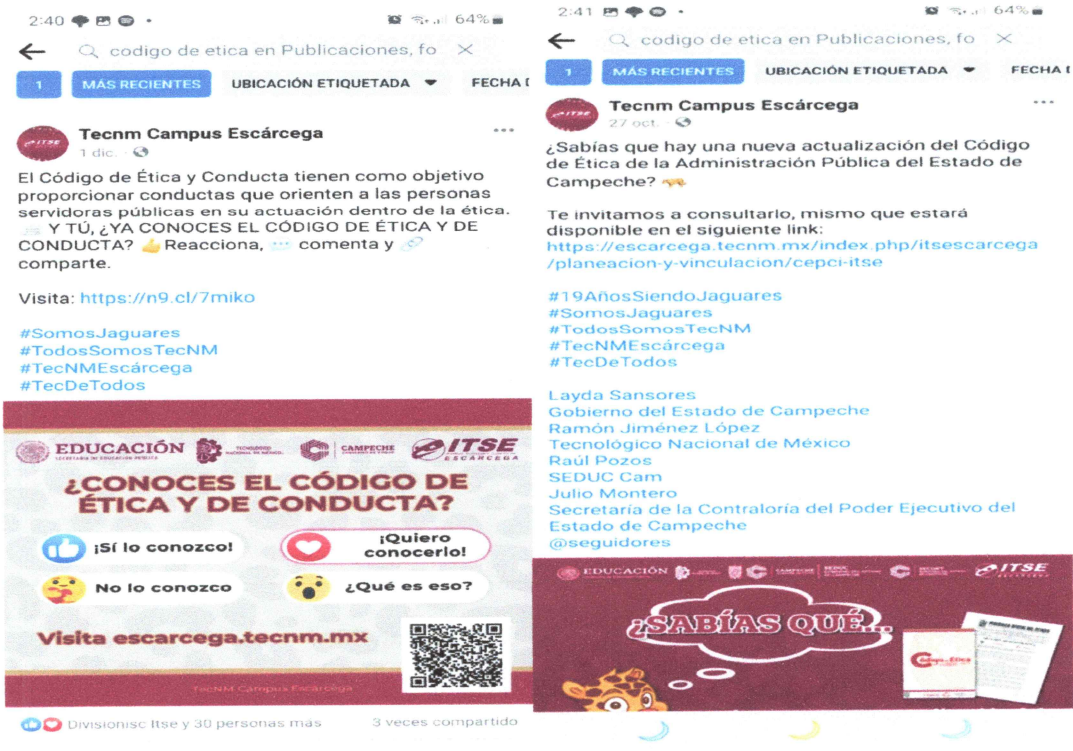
2:40 64%

codigo de etica en Publicaciones, fo ×

1 MÁS RECIENTES UBICACIÓN ETIQUETADA FECHA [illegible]

Tecnm Campus Escárcega
1 dic.

El Código de Ética y Conducta tienen como objetivo proporcionar conductas que orienten a las personas servidoras públicas en su actuación dentro de la ética. Y TÚ, ¿YA CONOCES EL CÓDIGO DE ÉTICA Y DE CONDUCTA? Reacciona, comenta y comparte.

Visita: https://n9.cl/7miko

#SomosJaguares
#TodosSomosTecNM
#TecNMEscárcega
#TecDeTodos

EDUCACIÓN SECRETARÍA DE EDUCACIÓN PÚBLICA TECNOLÓGICO NACIONAL DE MÉXICO CAMPECHE ITSE ESCÁRCEGA

¿CONOCES EL CÓDIGO DE ÉTICA Y DE CONDUCTA?

¡Sí lo conozco!
¡Quiero conocerlo!
No lo conozco
¿Qué es eso?

Visita escarcega.tecnm.mx

TecNM Campus Escárcega

Divisionisc Itse y 30 personas más 3 veces compartido

2:41 64%

codigo de etica en Publicaciones, fo ×

1 MÁS RECIENTES UBICACIÓN ETIQUETADA FECHA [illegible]

Tecnm Campus Escárcega
27 oct.

¿Sabías que hay una nueva actualización del Código de Ética de la Administración Pública del Estado de Campeche?

Te invitamos a consultarlo, mismo que estará disponible en el siguiente link:
https://escarcega.tecnm.mx/index.php/itsescarcega/planeacion-y-vinculacion/cepci-itse

#19AñosSiendoJaguares
#SomosJaguares
#TodosSomosTecNM
#TecNMEscárcega
#TecDeTodos

Layda Sansores
Gobierno del Estado de Campeche
Ramón Jiménez López
Tecnológico Nacional de México
Raúl Pozos
SEDUC Cam
Julio Montero
Secretaría de la Contraloría del Poder Ejecutivo del Estado de Campeche
@seguidores

EDUCACIÓN CAMPECHE ITSE ESCÁRCEGA

¿SABÍAS QUÉ...

Código de Ética